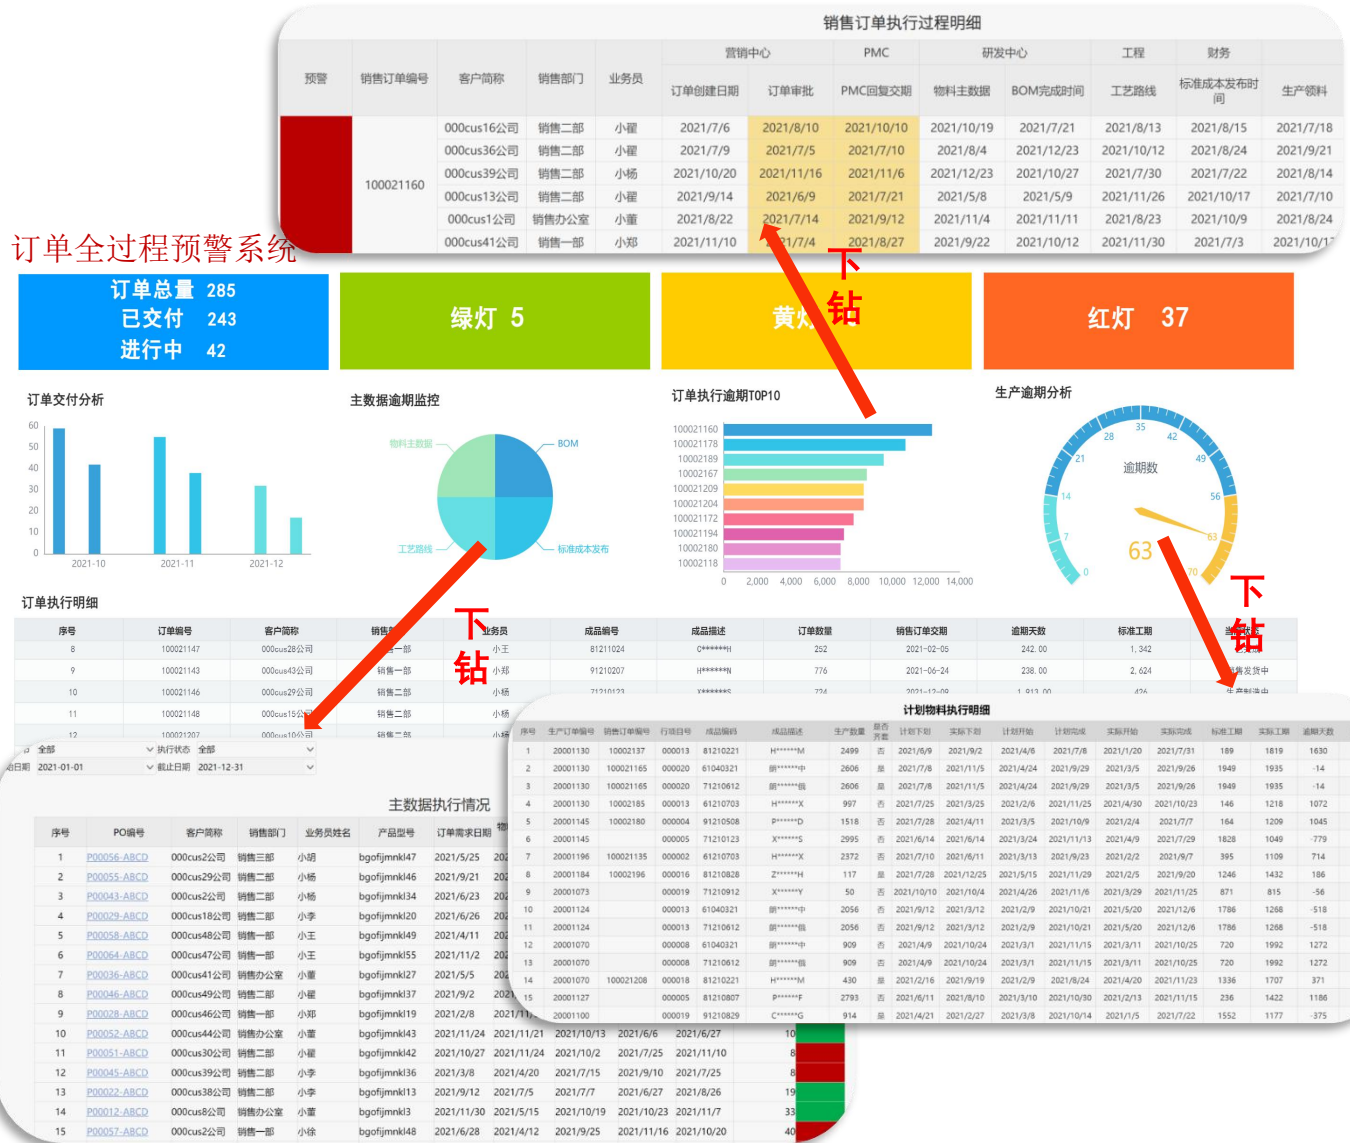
销售订单执行过程明细

| 预警 | 销售订单编号 | 客户简称 | 销售部门 | 业务员 | 订单创建日期 | 订单审批 | PMC回复交期 | 物料主数据 | BOM完成时间 | 工艺路线 | 标准成本发布时间 | 生产领料 |
|---|---|---|---|---|---|---|---|---|---|---|---|---|
| | | | | | 营销中心 | | PMC | 研发中心 | | 工程 | 财务 | |
| | 100021160 | 000cus16公司 | 销售二部 | 小翟 | 2021/7/6 | 2021/8/10 | 2021/10/10 | 2021/10/19 | 2021/7/21 | 2021/8/13 | 2021/8/15 | 2021/7/18 |
| | | 000cus36公司 | 销售二部 | 小翟 | 2021/7/9 | 2021/7/5 | 2021/7/10 | 2021/8/4 | 2021/12/23 | 2021/10/12 | 2021/8/24 | 2021/9/21 |
| | | 000cus39公司 | 销售二部 | 小杨 | 2021/10/20 | 2021/11/16 | 2021/11/6 | 2021/12/23 | 2021/10/27 | 2021/7/30 | 2021/7/22 | 2021/8/14 |
| | | 000cus13公司 | 销售二部 | 小翟 | 2021/9/14 | 2021/6/9 | 2021/7/21 | 2021/5/8 | 2021/5/9 | 2021/11/26 | 2021/10/17 | 2021/7/10 |
| | | 000cus1公司 | 销售办公室 | 小董 | 2021/8/22 | 2021/7/14 | 2021/9/12 | 2021/11/4 | 2021/11/11 | 2021/8/23 | 2021/10/9 | 2021/8/24 |
| | | 000cus41公司 | 销售一部 | 小郑 | 2021/11/10 | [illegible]1/7/4 | 2021/8/27 | 2021/9/22 | 2021/10/12 | 2021/11/30 | 2021/7/3 | 2021/10/1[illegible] |

订单全过程预警系统

订单总量 285
已交付 243
进行中 42

绿灯 5

黄灯 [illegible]

红灯 37

下钻

订单交付分析
60 50 40 30 20 10 0
2021-10 2021-11 2021-12

主数据逾期监控
物料主数据 BOM 工艺路线 标准成本发布

订单执行逾期TOP10
100021160 100021178 10002189 10002167 100021209 100021204 100021172 100021194 10002180 10002118
0 2,000 4,000 6,000 8,000 10,000 12,000 14,000

生产逾期分析
逾期数
0 7 14 21 28 35 42 49 56 63 70
63

下钻

订单执行明细

| 序号 | 订单编号 | 客户简称 | 销售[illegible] | 业务员 | 成品编号 | 成品描述 | 订单数量 | 销售订单交期 | 逾期天数 | 标准工期 | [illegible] |
|---|---|---|---|---|---|---|---|---|---|---|---|
| 8 | 100021147 | 000cus28公司 | 销售二部 | 小王 | 81211024 | C******H | 252 | 2021-02-05 | 242.00 | 1,342 | |
| 9 | 100021143 | 000cus43公司 | 销售一部 | 小郑 | 91210207 | H******N | 776 | 2021-06-24 | 238.00 | 2,624 | 销售发货中 |
| 10 | 100021146 | 000cus29公司 | 销售二部 | 小杨 | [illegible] | | | | | | 生产制造中 |
| 11 | 100021148 | 000cus15公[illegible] | 销售二部 | 小杨 | | | | | | | |

下钻

全部 执行状态 全部
2021-01-01 截止日期 2021-12-31

主数据执行情况

| 序号 | PO编号 | 客户简称 | 销售部门 | 业务员姓名 | 产品型号 | 订单创建日期 |
|---|---|---|---|---|---|---|
| 1 | P00056-ABCD | 000cus2公司 | 销售三部 | 小胡 | bgofijmnkl47 | 2021/5/25 |
| 2 | P00055-ABCD | 000cus29公司 | 销售二部 | 小杨 | bgofijmnkl46 | 2021/9/21 |
| 3 | P00043-ABCD | 000cus2公司 | 销售二部 | 小杨 | bgofijmnkl34 | 2021/6/23 |
| 4 | P00029-ABCD | 000cus18公司 | 销售二部 | 小李 | bgofijmnkl20 | 2021/6/26 |
| 5 | P00058-ABCD | 000cus48公司 | 销售一部 | 小王 | bgofijmnkl49 | 2021/4/11 |
| 6 | P00064-ABCD | 000cus47公司 | 销售一部 | 小王 | bgofijmnkl55 | 2021/11/2 |
| 7 | P00036-ABCD | 000cus41公司 | 销售办公室 | 小董 | bgofijmnkl27 | 2021/5/5 |
| 8 | P00046-ABCD | 000cus49公司 | 销售二部 | 小翟 | bgofijmnkl37 | 2021/9/2 |
| 9 | P00028-ABCD | 000cus46公司 | 销售一部 | 小郑 | bgofijmnkl19 | 2021/2/8 |
| 10 | P00052-ABCD | 000cus44公司 | 销售办公室 | 小董 | bgofijmnkl43 | 2021/11/24 | 2021/11/21 | 2021/10/13 | 2021/6/6 | 2021/6/27 |
| 11 | P00051-ABCD | 000cus30公司 | 销售二部 | 小翟 | bgofijmnkl42 | 2021/10/27 | 2021/11/24 | 2021/10/2 | 2021/7/25 | 2021/11/10 |
| 12 | P00045-ABCD | 000cus39公司 | 销售二部 | 小李 | bgofijmnkl36 | 2021/3/8 | 2021/4/20 | 2021/7/15 | 2021/9/10 | 2021/7/25 |
| 13 | P00022-ABCD | 000cus38公司 | 销售二部 | 小李 | bgofijmnkl13 | 2021/9/12 | 2021/7/5 | 2021/7/7 | 2021/6/27 | 2021/8/26 |
| 14 | P00012-ABCD | 000cus8公司 | 销售办公室 | 小董 | bgofijmnkl3 | 2021/11/30 | 2021/5/15 | 2021/10/19 | 2021/10/23 | 2021/11/7 |
| 15 | P00057-ABCD | 000cus2公司 | 销售一部 | 小徐 | bgofijmnkl48 | 2021/6/28 | 2021/4/12 | 2021/9/25 | 2021/11/16 | 2021/10/20 |

计划物料执行明细

| 序号 | 生产订单编号 | 销售订单编号 | 行项目号 | 成品编码 | 成品描述 | 生产数量 | 是否齐套 | 计划下划 | 实际下划 | 计划开始 | 计划完成 | 实际开始 | 实际完成 | 标准工期 | 实际工期 | 逾期天数 |
|---|---|---|---|---|---|---|---|---|---|---|---|---|---|---|---|---|
| 1 | 20001130 | 10002137 | 000013 | 81210221 | H******M | 2499 | 否 | 2021/6/9 | 2021/9/2 | 2021/4/6 | 2021/7/8 | 2021/1/20 | 2021/7/31 | 189 | 1819 | 1630 |
| 2 | 20001130 | 100021165 | 000020 | 61040321 | 箭******中 | 2606 | 是 | 2021/7/8 | 2021/11/5 | 2021/4/24 | 2021/9/29 | 2021/3/5 | 2021/9/26 | 1949 | 1935 | -14 |
| 3 | 20001130 | 100021165 | 000020 | 71210612 | 箭******极 | 2606 | 是 | 2021/7/8 | 2021/11/5 | 2021/4/24 | 2021/9/29 | 2021/3/5 | 2021/9/26 | 1949 | 1935 | -14 |
| 4 | 20001130 | 100021185 | 000013 | 61210703 | H******X | 997 | 否 | 2021/7/25 | 2021/3/25 | 2021/2/6 | 2021/11/25 | 2021/4/30 | 2021/10/23 | 146 | 1218 | 1072 |
| 5 | 20001145 | 100021180 | 000004 | 91210508 | P******D | 1518 | 否 | 2021/7/28 | 2021/4/11 | 2021/3/5 | 2021/10/9 | 2021/2/4 | 2021/7/7 | 164 | 1209 | 1045 |
| 6 | 20001145 | | 000005 | 71210123 | X******S | 2995 | 否 | 2021/6/14 | 2021/6/14 | 2021/3/24 | 2021/11/13 | 2021/4/9 | 2021/7/29 | 1828 | 1049 | -779 |
| 7 | 20001196 | 100021135 | 000002 | 61210703 | H******X | 2372 | 否 | 2021/7/10 | 2021/6/11 | 2021/3/13 | 2021/9/23 | 2021/2/2 | 2021/9/7 | 395 | 1109 | 714 |
| 8 | 20001184 | 100021196 | 000016 | 81210828 | Z******H | 117 | 是 | 2021/7/28 | 2021/12/25 | 2021/5/15 | 2021/11/29 | 2021/2/5 | 2021/9/20 | 1246 | 1432 | 186 |
| 9 | 20001073 | | 000019 | 71210912 | X******Y | 50 | 否 | 2021/10/10 | 2021/10/4 | 2021/4/26 | 2021/11/6 | 2021/3/29 | 2021/11/25 | 871 | 815 | -56 |
| 10 | 20001124 | | 000013 | 61040321 | 箭******中 | 2056 | 否 | 2021/9/12 | 2021/3/12 | 2021/2/9 | 2021/10/21 | 2021/5/20 | 2021/12/6 | 1786 | 1268 | -518 |
| 11 | 20001124 | | 000013 | 71210612 | 箭******极 | 2056 | 否 | 2021/9/12 | 2021/3/12 | 2021/2/9 | 2021/10/21 | 2021/5/20 | 2021/12/6 | 1786 | 1268 | -518 |
| 12 | 20001070 | | 000008 | 61040321 | 箭******中 | 909 | 否 | 2021/4/9 | 2021/10/24 | 2021/3/1 | 2021/11/15 | 2021/3/11 | 2021/10/25 | 720 | 1992 | 1272 |
| 13 | 20001070 | | 000008 | 71210612 | 箭******极 | 909 | 否 | 2021/4/9 | 2021/10/24 | 2021/3/1 | 2021/11/15 | 2021/3/11 | 2021/10/25 | 720 | 1992 | 1272 |
| 14 | 20001070 | 100021208 | 000018 | 81210221 | H******M | 430 | 否 | 2021/2/16 | 2021/9/19 | 2021/2/9 | 2021/8/24 | 2021/4/20 | 2021/11/23 | 1336 | 1707 | 371 |
| 15 | 20001127 | | 000005 | 81210807 | P******F | 2793 | 否 | 2021/6/11 | 2021/8/10 | 2021/3/10 | 2021/10/30 | 2021/2/13 | 2021/11/15 | 236 | 1422 | 1186 |
| 16 | 20001100 | | 000019 | 91210829 | C******G | 914 | 否 | 2021/4/21 | 2021/2/27 | 2021/3/8 | 2021/10/14 | 2021/1/5 | 2021/7/22 | 1552 | 1177 | -375 |